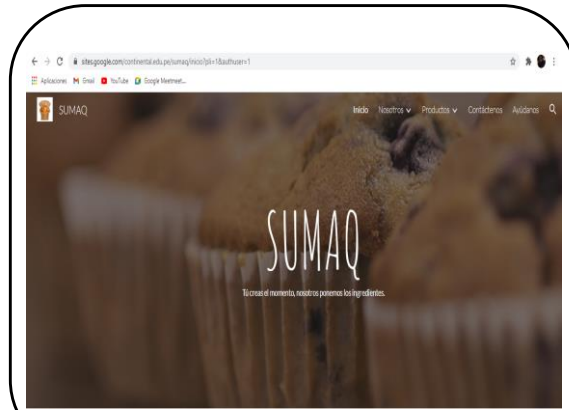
sites.google.com/continental.edu.pe/sumaq/inicio?pli=1&authuser=1

Aplicaciones Gmail YouTube Google Meetmeet...

SUMAQ

Inicio Nosotros Productos Contáctenos Ayúdanos

SUMAQ

Tú creas el momento, nosotros ponemos los ingredientes.